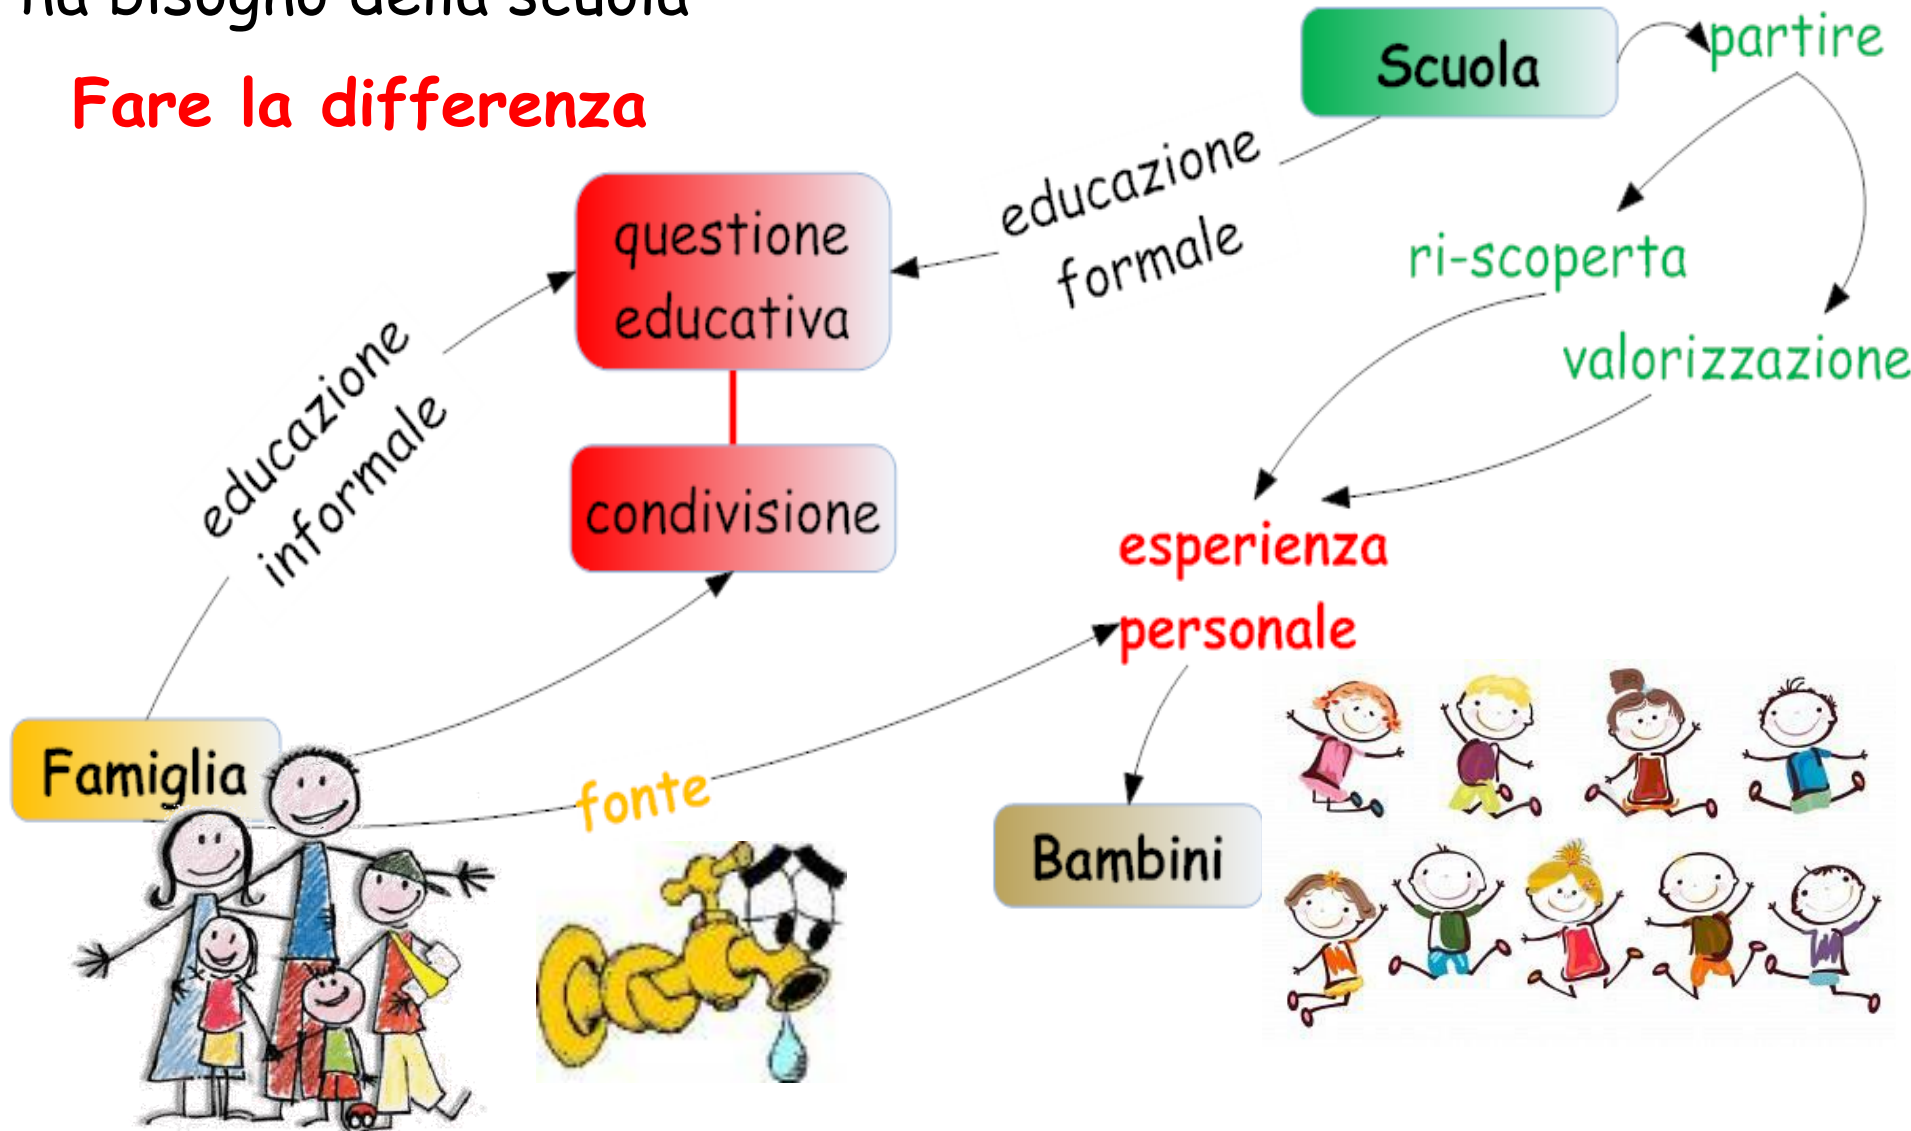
ha bisogno della scuola

Fare la differenza

Scuola

partire

educazione formale

questione educativa

ri-scoperta

valorizzazione

educazione informale

condivisione

esperienza personale

Famiglia

fonte

Bambini